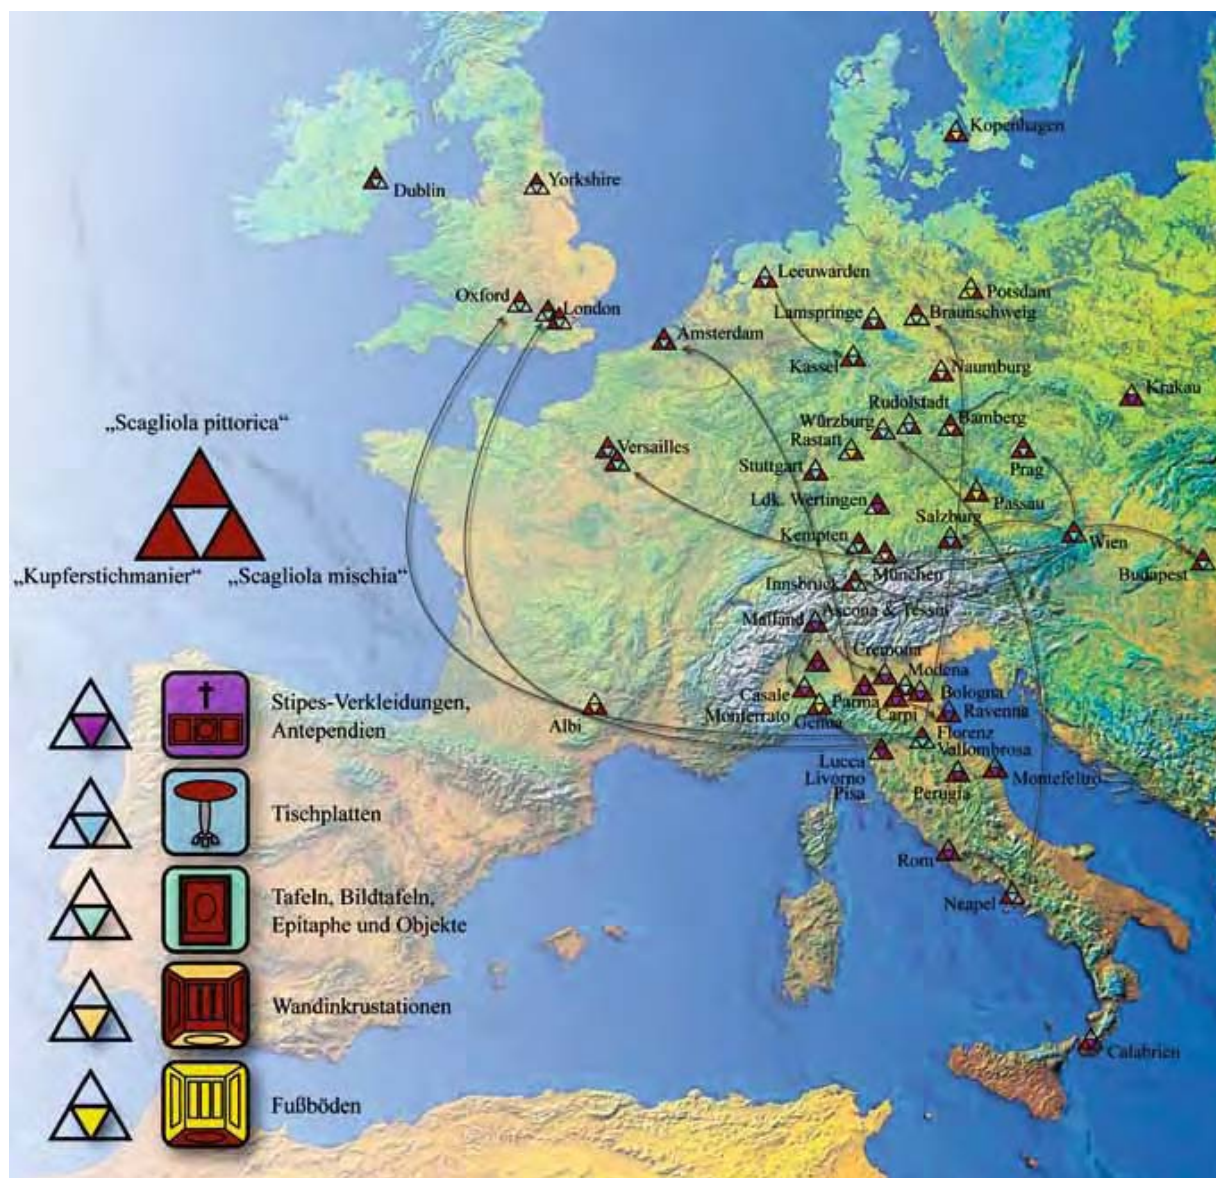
Kopenhagen

Dublin

Yorkshire

Leeuwarden

Potsdam

Oxford

London

Lamspringe

Braunschweig

Amsterdam

Kassel

Naumburg

Krakau

„Scagliola pittorica“

Rudolstadt

Würzburg

Bamberg

Rastatt

Versailles

Prag

Stuttgart

Passau

Ldk. Wertingen

Salzburg

Kempten

Wien

„Kupferstichmanier“

„Scagliola mischia“

München

Budapest

Innsbruck

Ascona & Tessin

Mailand

Cremona

Modena

Stipes-Verkleidungen, Antependien

Casale

Bologna

Parma

Carpi

Ravenna

Albi

Monferrato

Genua

Florenz

Vallombrosa

Lucca

Livorno

Montefeltro

Pisa

Tischplatten

Perugia

Rom

Tafeln, Bildtafeln, Epitaphe und Objekte

Neapel

Wandinkrustationen

Calabrien

Fußböden